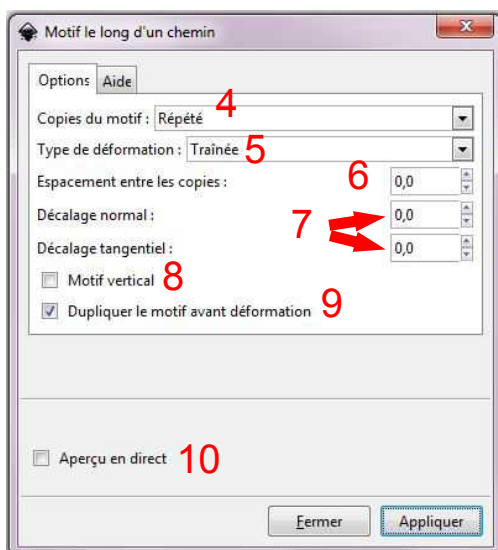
Motif le long d'un chemin

Options | Aide

Copies du motif : Répété 4

Type de déformation : Traînée 5

Espacement entre les copies : 6 0,0

Décalage normal : 7 0,0

Décalage tangentiel : 0,0

Motif vertical 8

Dupliquer le motif avant déformation 9

Aperçu en direct 10

Fermer | Appliquer